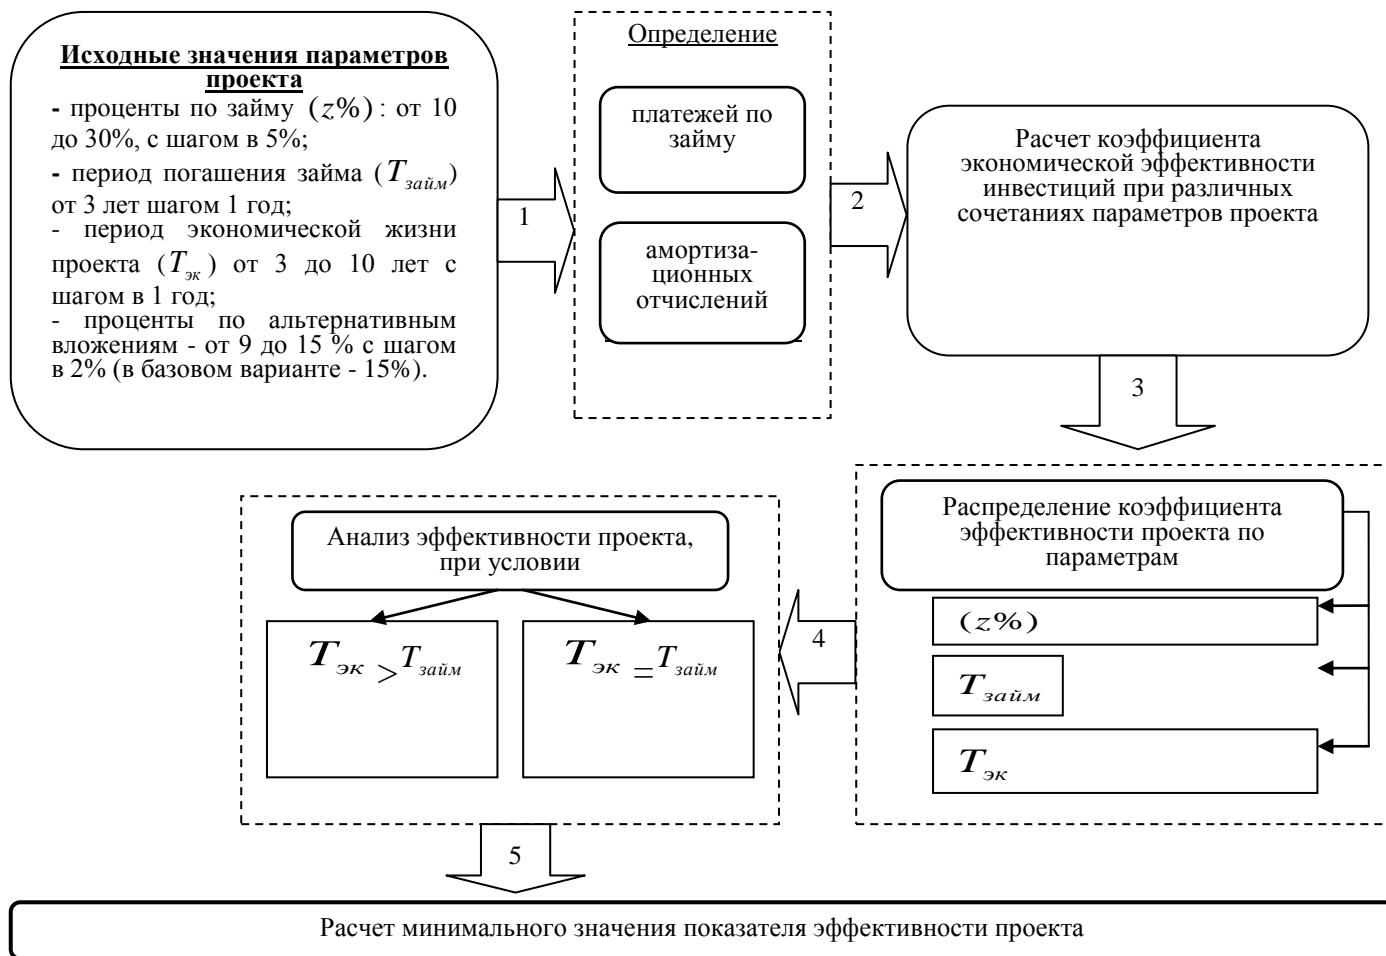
Исходные значения параметров проекта

- проценты по займу $(z\%)$: от 10 до 30%, с шагом в 5%;

- период погашения займа ($T_{займ}$) от 3 лет шагом 1 год;

- период экономической жизни проекта ($T_{эк}$) от 3 до 10 лет с шагом в 1 год;

- проценты по альтернативным вложениям - от 9 до 15 % с шагом в 2% (в базовом варианте - 15%).

1

Определение

платежей по займу

амортизационных отчислений

2

Расчет коэффициента экономической эффективности инвестиций при различных сочетаниях параметров проекта

3

Распределение коэффициента эффективности проекта по параметрам

$(z\%)$

$T_{займ}$

$T_{эк}$

4

Анализ эффективности проекта, при условии

$T_{эк} > T_{займ}$

$T_{эк} = T_{займ}$

5

Расчет минимального значения показателя эффективности проекта